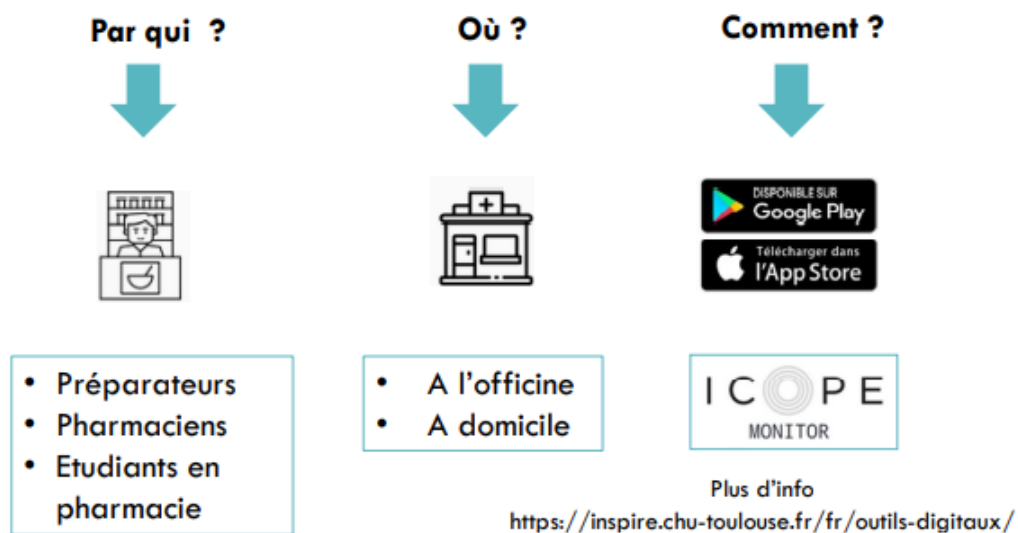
Par qui ?

Où ?

Comment ?

DISPONIBLE SUR
Google Play

Télécharger dans
l'App Store

• Préparateurs
• Pharmaciens
• Etudiants en pharmacie

• A l'officine
• A domicile

ICOPE
MONITOR

Plus d'info
https://inspire.chu-toulouse.fr/fr/outils-digitaux/